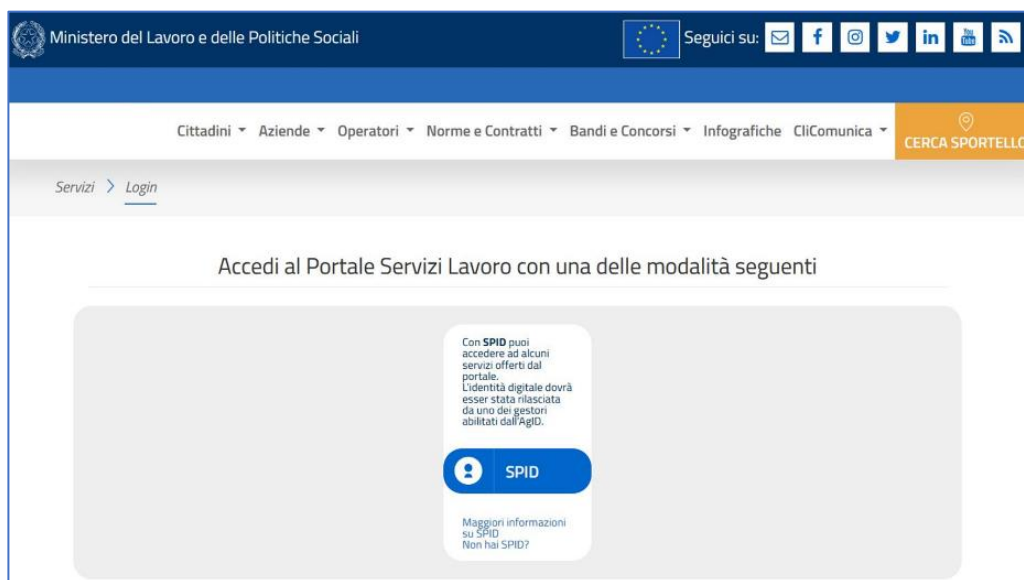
Ministero del Lavoro e delle Politiche Sociali

Seguici su:

Cittadini Aziende Operatori Norme e Contratti Bandi e Concorsi Infografiche CliComunica CERCA SPORTELLO

Servizi > Login

Accedi al Portale Servizi Lavoro con una delle modalità seguenti

Con SPID puoi accedere ad alcuni servizi offerti dal portale. L'identità digitale dovrà esser stata rilasciata da uno dei gestori abilitati dall'AgID.

SPID

Maggiori informazioni su SPID
Non hai SPID?